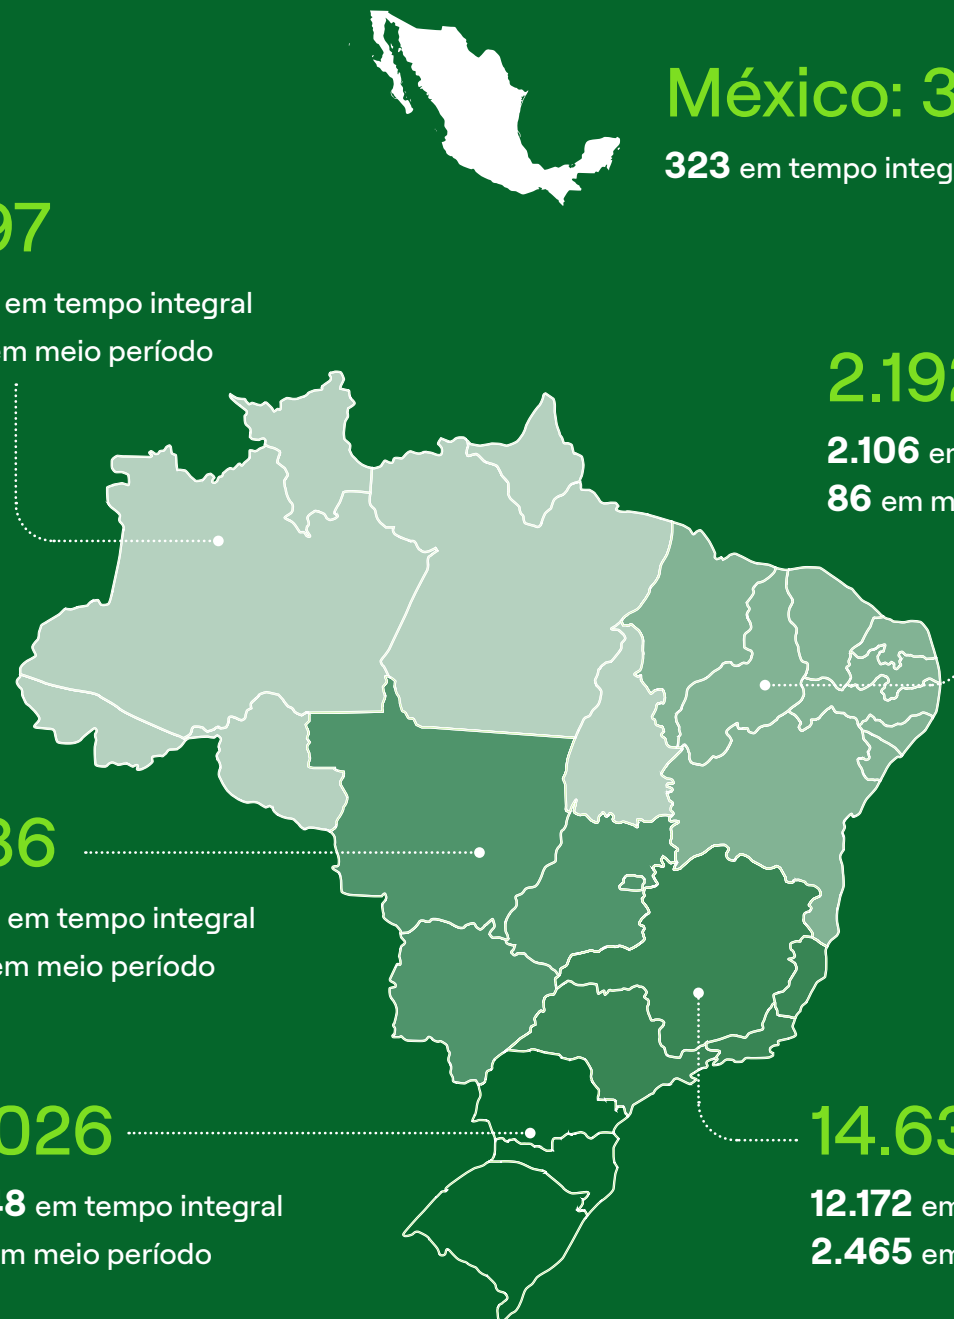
México: 3

323 em tempo integ

97

em tempo integral

m meio período

2.19

2.106 er

86 em m

36

em tempo integral

em meio período

026

8 em tempo integral

m meio período

14.63

12.172 em

2.465 em